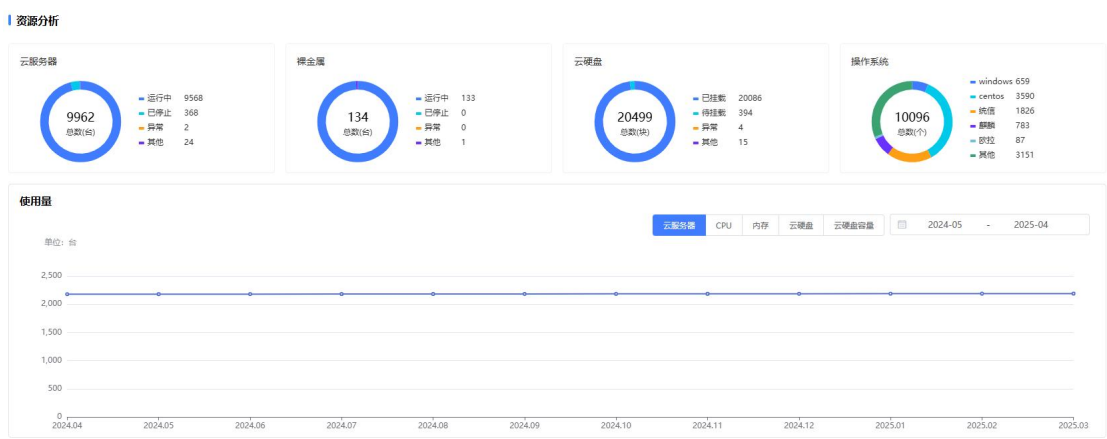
资源分析

云服务器

9962
总数(台)

运行中 9568
已停止 368
异常 2
其他 24

裸金属

134
总数(台)

运行中 133
已停止 0
异常 0
其他 1

云硬盘

20499
总数(块)

已挂载 20086
待挂载 394
异常 4
其他 15

操作系统

10096
总数(个)

windows 659
centos 3590
统信 1826
麒麟 783
欧拉 87
其他 3151

使用量

云服务器 CPU 内存 云硬盘 云硬盘容量

2024-05 - 2025-04

单位: 台

2,500
2,000
1,500
1,000
500
0

2024.04 2024.05 2024.06 2024.07 2024.08 2024.09 2024.10 2024.11 2024.12 2025.01 2025.02 2025.03